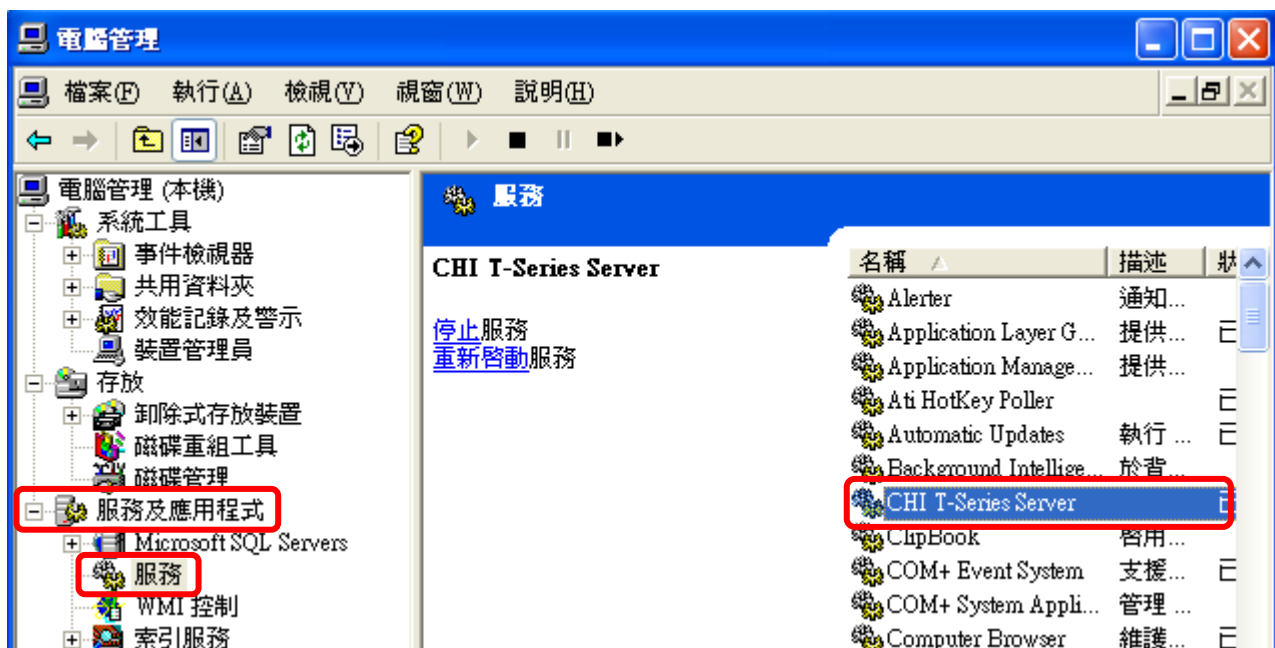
電腦管理

檔案(F) 執行(A) 檢視(V) 視窗(W) 說明(H)

電腦管理 (本機)
系統工具
事件檢視器
共用資料夾
效能記錄及警示
裝置管理員
存放
卸除式存放裝置
磁碟重組工具
磁碟管理
服務及應用程式
Microsoft SQL Servers
服務
WMI 控制
索引服務

服務

CHI T-Series Server

停止服務
重新啟動服務

| 名稱 | 描述 | 狀 |
|---|---|---|
| Alerter | 通知... | |
| Application Layer G... | 提供... | 已 |
| Application Manage... | 提供... | |
| Ati HotKey Poller | | 已 |
| Automatic Updates | 執行 ... | 已 |
| Background Intellige... | 於背... | |
| CHI T-Series Server | | 已 |
| ClipBook | 啟用... | |
| COM+ Event System | 支援... | 已 |
| COM+ System Appli... | 管理 ... | |
| Computer Browser | 維護... | 已 |